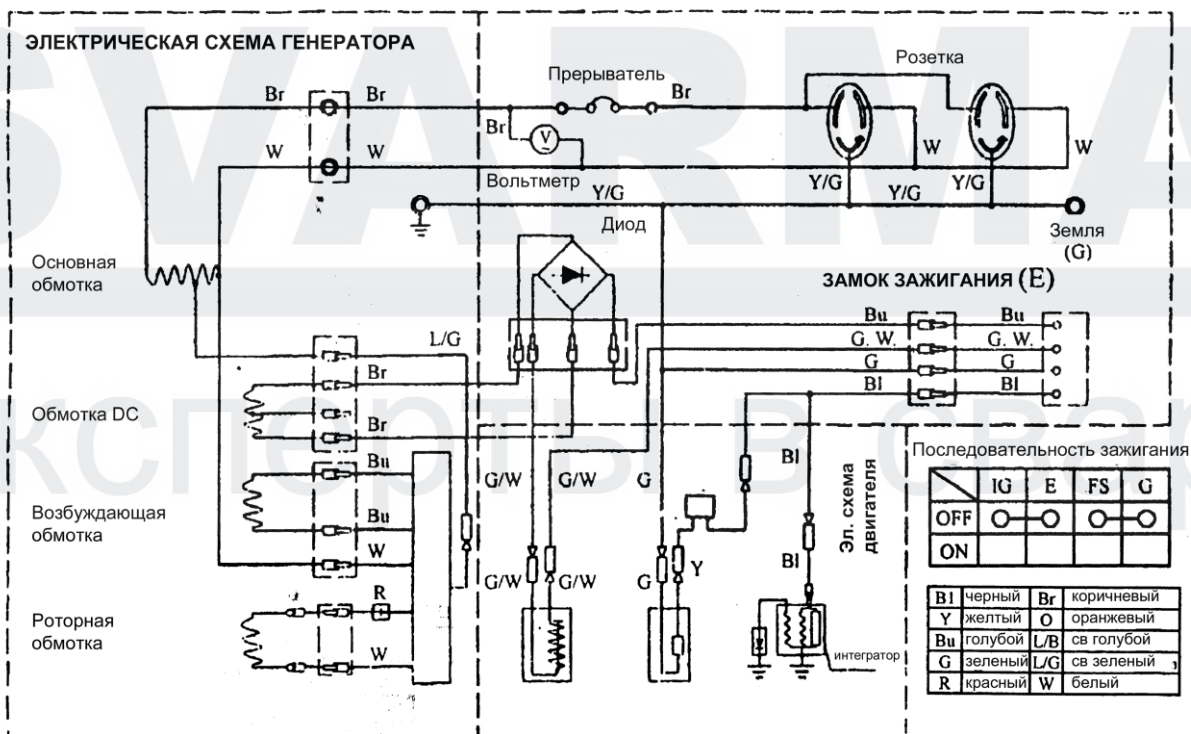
ЭЛЕКТРИЧЕСКАЯ СХЕМА ГЕНЕРАТОРА

Прерыватель

Розетка

Br Br Br Br

W W W W

Вольтметр Y/G Y/G Y/G Y/G

Земля (G)

Диод

Основная обмотка

ЗАМОК ЗАЖИГАНИЯ (E)

Bu Bu
G. W. G. W.
G G
Bl Bl

L/G

Обмотка DC

Br

Br

Последовательность зажигания

| | IG | E | FS | G |
|---|---|---|---|---|
| OFF | O—O | | O—O | |
| ON | | | | |

Эл. схема двигателя

Возбуждающая обмотка

Bu

Bu

W

G/W G/W G Bl

G/W G/W G Y Bl

Роторная обмотка

R

W

интегратор

| B1 | черный | Br | коричневый |
|---|---|---|---|
| Y | желтый | O | оранжевый |
| Bu | голубой | L/B | св голубой |
| G | зеленый | L/G | св зеленый |
| R | красный | W | белый |